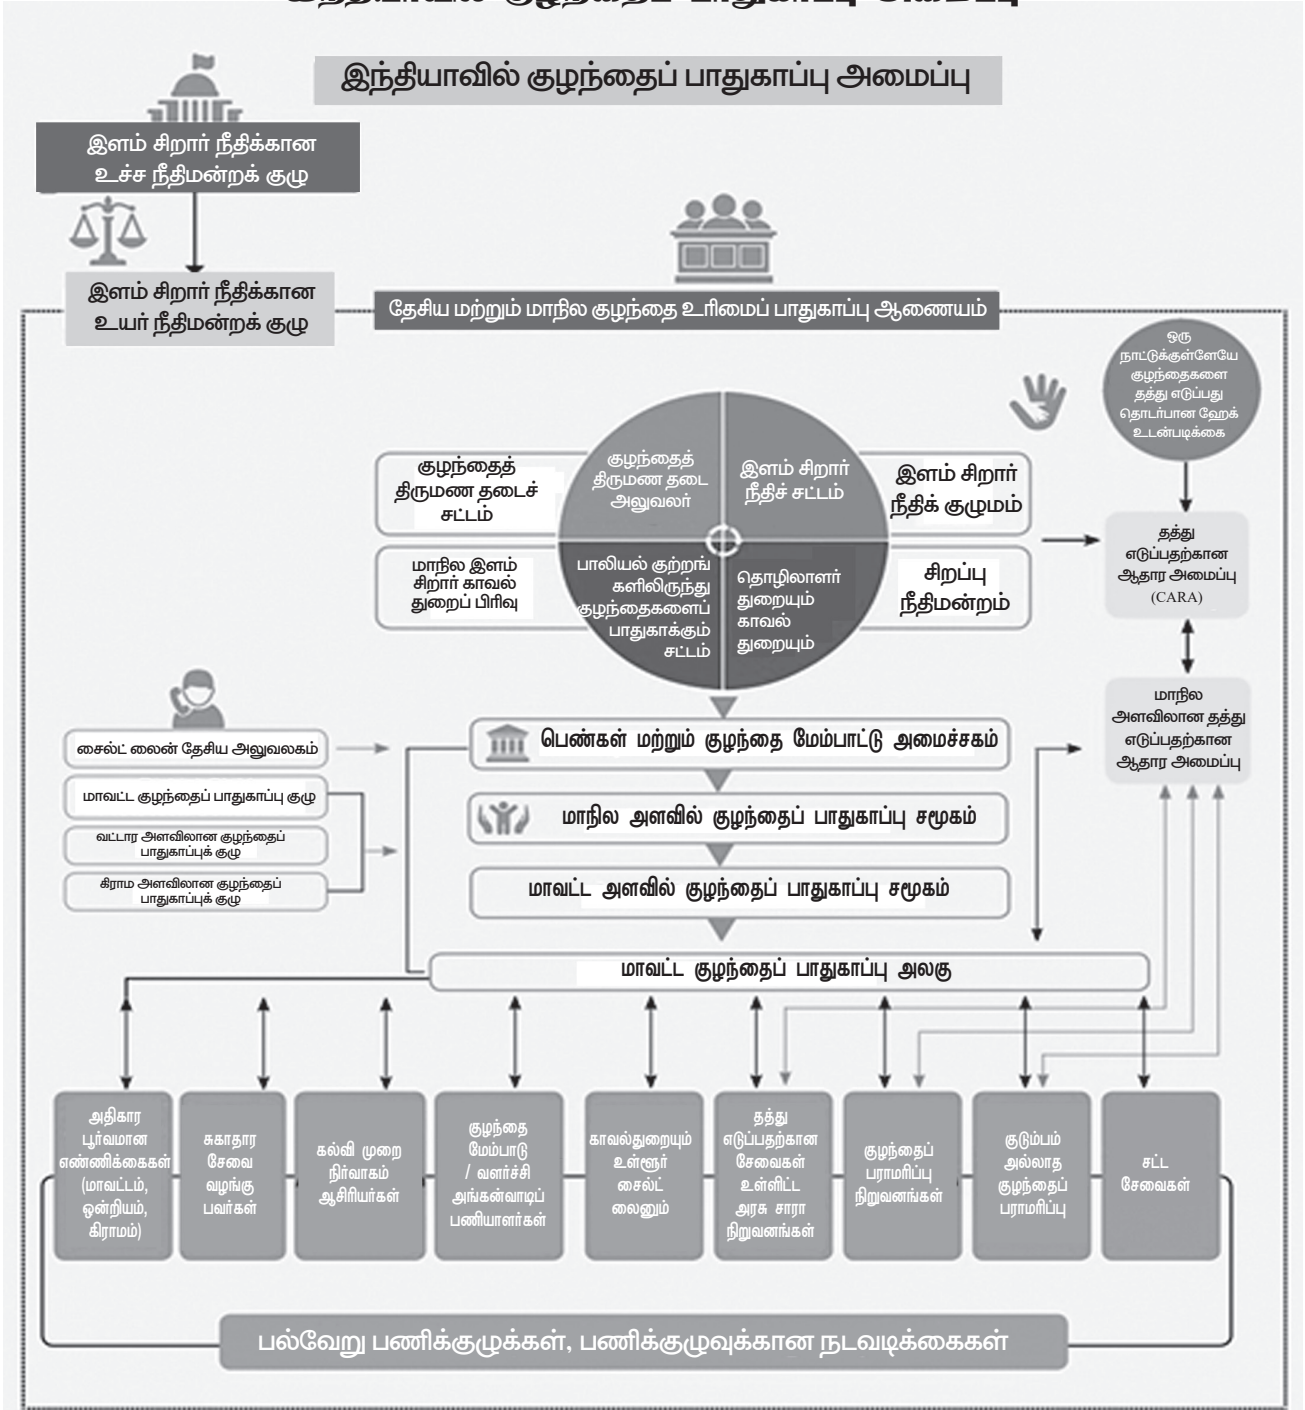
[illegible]

இந்தியாவில் குழந்தைப் பாதுகாப்பு அமைப்பு

இளம் சிறார் நீதிக்கான உச்ச நீதிமன்றக் குழு

இளம் சிறார் நீதிக்கான உயர் நீதிமன்றக் குழு

தேசிய மற்றும் மாநில குழந்தை உரிமைப் பாதுகாப்பு ஆணையம்

ஒரு நாட்டுக்குள்ளேயே குழந்தைகளை தத்து எடுப்பது தொடர்பான ஹேக் உடன்படிக்கை

குழந்தைத் திருமண தடைச் சட்டம்

குழந்தைத் திருமண தடை அலுவலர்

இளம் சிறார் நீதிச் சட்டம்

இளம் சிறார் நீதிக் குழுமம்

மாநில இளம் சிறார் காவல் துறைப் பிரிவு

பாலியல் குற்றங் களிலிருந்து குழந்தைகளைப் பாதுகாக்கும் சட்டம்

தொழிலாளர் துறையும் காவல் துறையும்

சிறப்பு நீதிமன்றம்

தத்து எடுப்பதற்கான ஆதார அமைப்பு (CARA)

மாநில அளவிலான தத்து எடுப்பதற்கான ஆதார அமைப்பு

சைல்ட் லைன் தேசிய அலுவலகம்

மாவட்ட குழந்தைப் பாதுகாப்பு குழு

வட்டார அளவிலான குழந்தைப் பாதுகாப்புக் குழு

கிராம அளவிலான குழந்தைப் பாதுகாப்புக் குழு

பெண்கள் மற்றும் குழந்தை மேம்பாட்டு அமைச்சகம்

மாநில அளவில் குழந்தைப் பாதுகாப்பு சமூகம்

மாவட்ட அளவில் குழந்தைப் பாதுகாப்பு சமூகம்

மாவட்ட குழந்தைப் பாதுகாப்பு அலகு

அதிகார பூர்வமான எண்ணிக்கைகள் (மாவட்டம், ஒன்றியம், கிராமம்)

சுகாதார சேவை வழங்கு பவர்கள்

கல்வி முறை நிர்வாகம் ஆசிரியர்கள்

குழந்தை மேம்பாடு / வளர்ச்சி அங்கன்வாடிப் பணியாளர்கள்

காவல்துறையும் உள்ளூர் சைல்ட் லைனும்

தத்து எடுப்பதற்கான சேவைகள் உள்ளிட்ட அரசு சாரா நிறுவனங்கள்

குழந்தைப் பராமரிப்பு நிறுவனங்கள்

குடும்பம் அல்லாத குழந்தைப் பராமரிப்பு

சட்ட சேவைகள்

பல்வேறு பணிக்குழுக்கள், பணிக்குழுவுக்கான நடவடிக்கைகள்